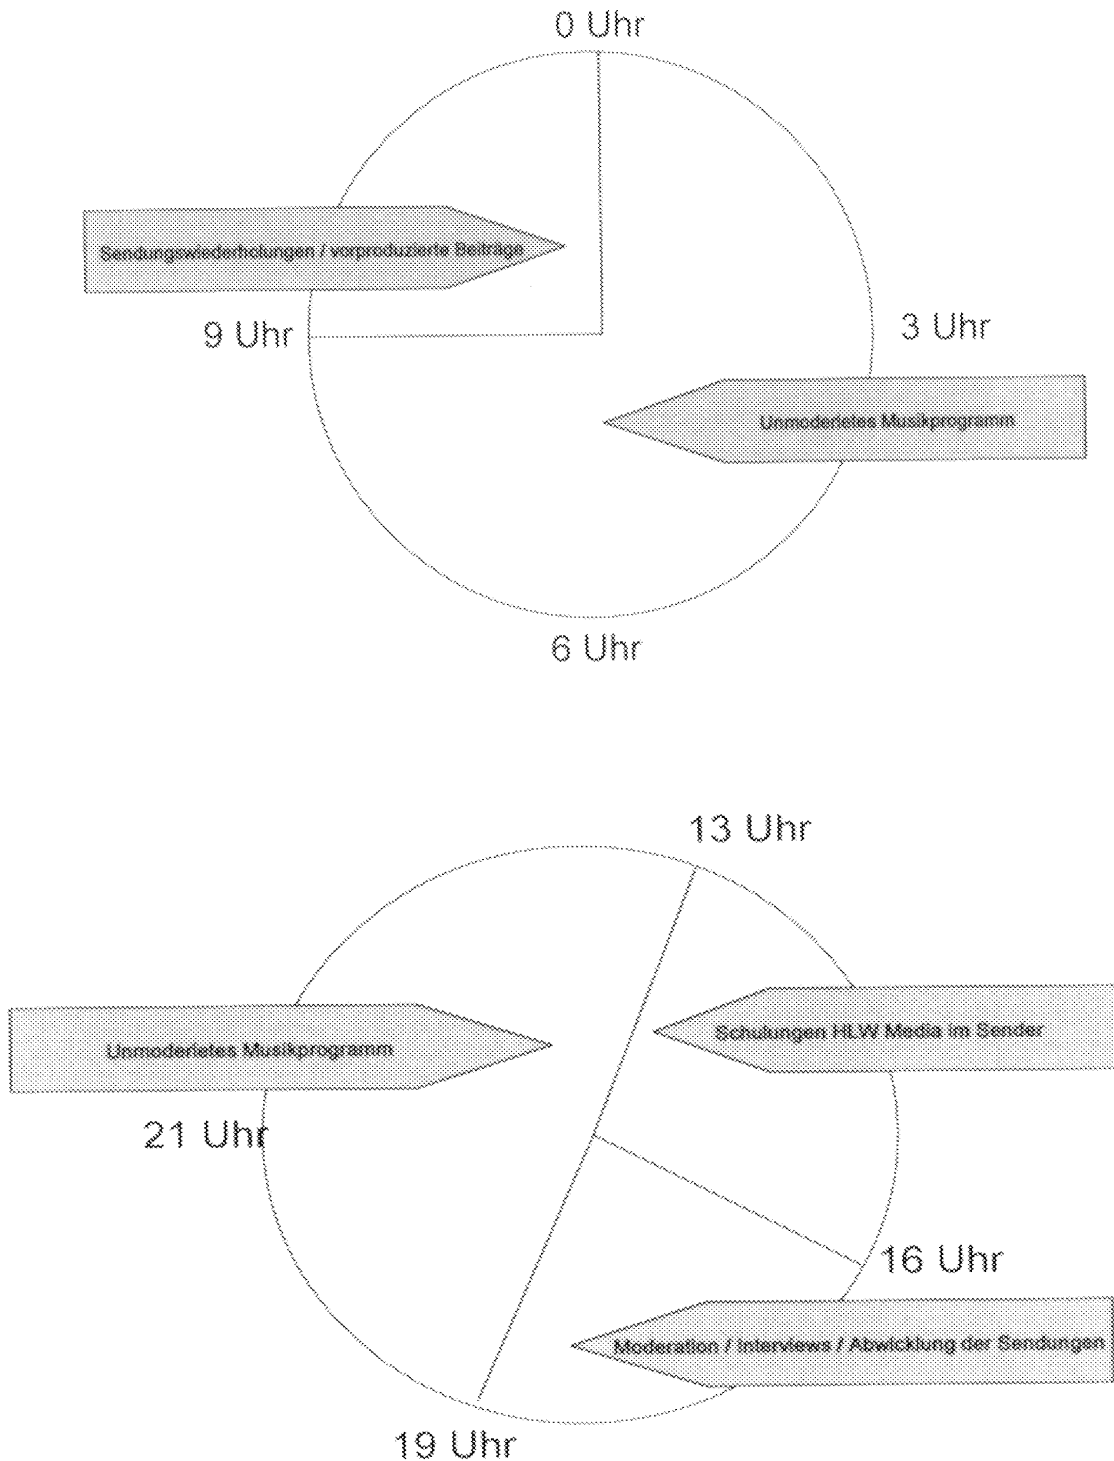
0 Uhr

Sendungswiederholungen / vorproduzierte Beiträge

9 Uhr

3 Uhr

Unmoderietes Musikprogramm

6 Uhr

13 Uhr

Unmoderietes Musikprogramm

Schulungen HLW Media im Sender

21 Uhr

16 Uhr

Moderation / Interviews / Abwicklung der Sendungen

19 Uhr